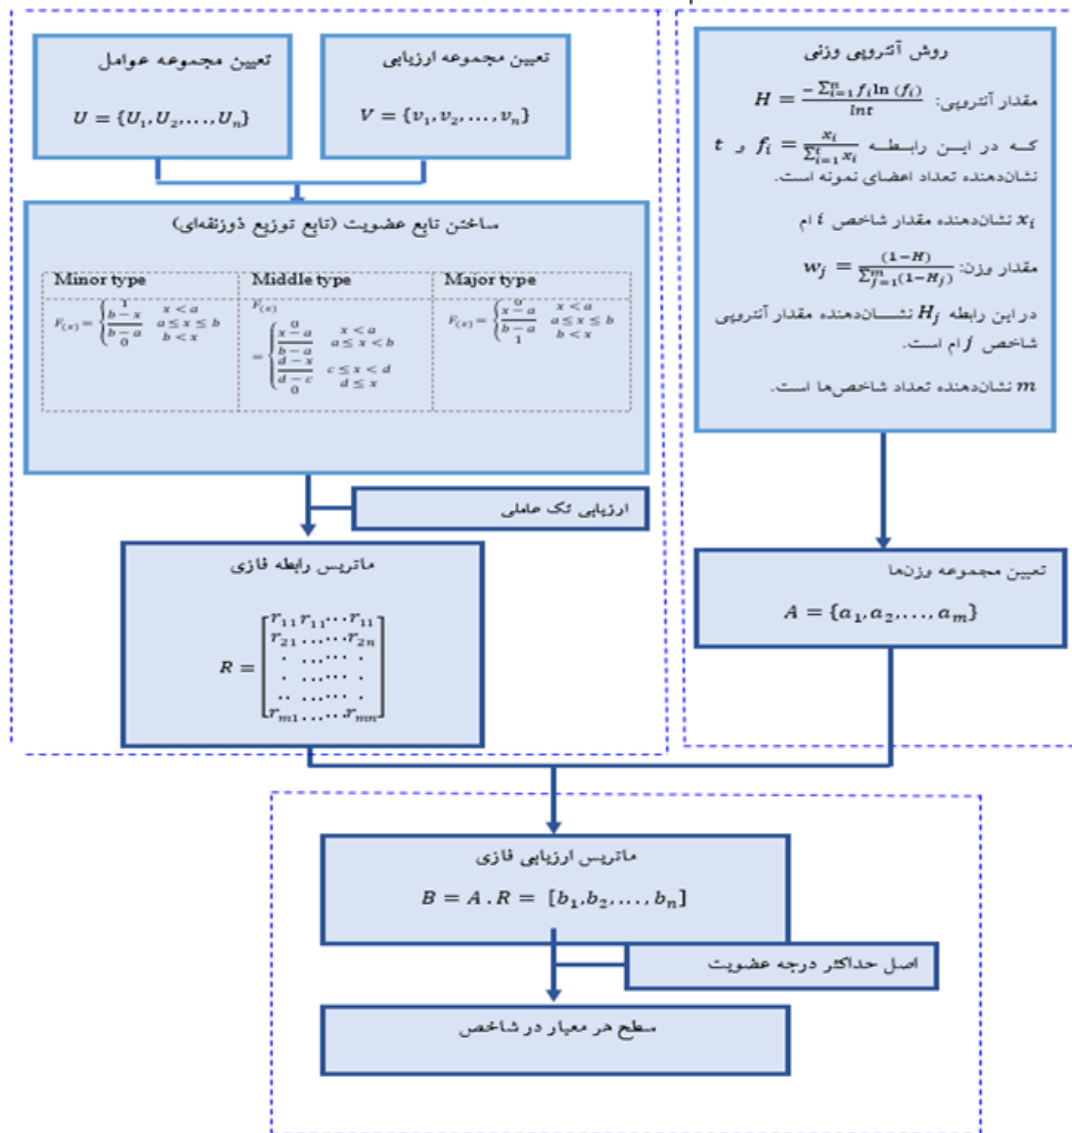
تعیین مجموعه عوامل

$U = \{U_1, U_2, \dots, U_n\}$

تعیین مجموعه ارزیابی

$V = \{v_1, v_2, \dots, v_n\}$

ساختن تابع عضویت (تابع توزیع ذوزنقه‌ای)

| Minor type | Middle type | Major type |
|---|---|---|
| $F_{(x)} = \begin{cases} 1 & x < a \\ \frac{b-x}{b-a} & a \le x \le b \\ 0 & b < x \end{cases}$ | $F_{(x)} = \begin{cases} 0 & x < a \\ \frac{x-a}{b-a} & a \le x < b \\ \frac{d-x}{d-c} & c \le x < d \\ 0 & d \le x \end{cases}$ | $F_{(x)} = \begin{cases} 0 & x < a \\ \frac{x-a}{b-a} & a \le x \le b \\ 1 & b < x \end{cases}$ |

ارزیابی تک عاملی

ماتریس رابطه فازی

$R = \begin{bmatrix} r_{11} r_{11} \cdots r_{11} \\ r_{21} \cdots\cdots r_{2n} \\ \cdot \ \cdots\cdots \ \cdot \\ \cdot \ \cdots\cdots \ \cdot \\ \cdot\cdot \ \cdots\cdots \ \cdot \\ r_{m1} \cdots\cdots r_{mn} \end{bmatrix}$

روش آنتروپی وزنی

مقدار آنتروپی: $H = \frac{-\sum_{i=1}^{n} f_i \ln(f_i)}{lnt}$

که در این رابطه $f_i = \frac{x_i}{\sum_{i=1}^{t} x_i}$ و $t$ نشان‌دهنده تعداد اعضای نمونه است.

$x_i$ نشان‌دهنده مقدار شاخص $i$ ام

مقدار وزن: $w_j = \frac{(1-H)}{\sum_{j=1}^{m}(1-H_j)}$

در این رابطه $H_j$ نشان‌دهنده مقدار آنتروپی شاخص $j$ ام است.

$m$ نشان‌دهنده تعداد شاخص‌ها است.

تعیین مجموعه وزن‌ها

$A = \{a_1, a_2, \dots, a_m\}$

ماتریس ارزیابی فازی

$B = A . R = [b_1, b_2, \dots, b_n]$

اصل حداکثر درجه عضویت

سطح هر معیار در شاخص